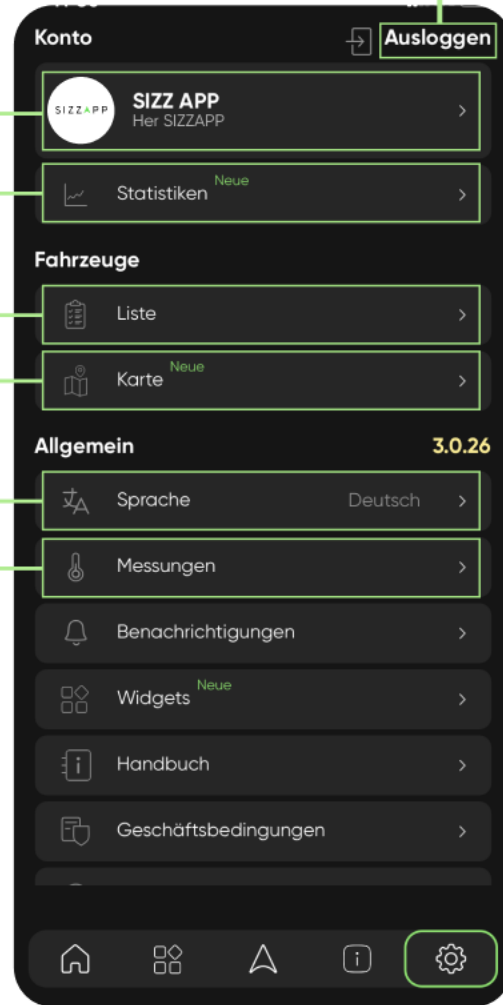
Konto
Ausloggen

SIZZAPP
SIZZ APP
Her SIZZAPP

Statistiken Neue

Fahrzeuge

Liste

Karte Neue

Allgemein
3.0.26

Sprache Deutsch

Messungen

Benachrichtigungen

Widgets Neue

Handbuch

Geschäftsbedingungen